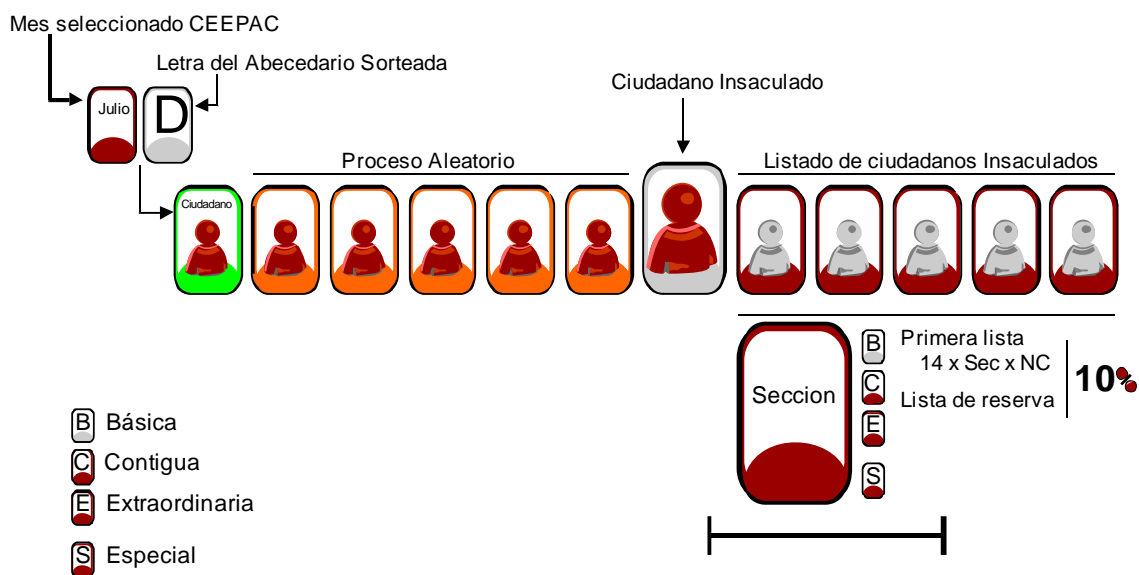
Mes seleccionado CEEPAC

Letra del Abecedario Sorteada

Julio

D

Ciudadano Insaculado

Proceso Aleatorio

Listado de ciudadanos Insaculados

Ciudadano

Seccion

B

C

E

S

Primera lista
14 x Sec x NC

Lista de reserva

10%

B Básica

C Contigua

E Extraordinaria

S Especial